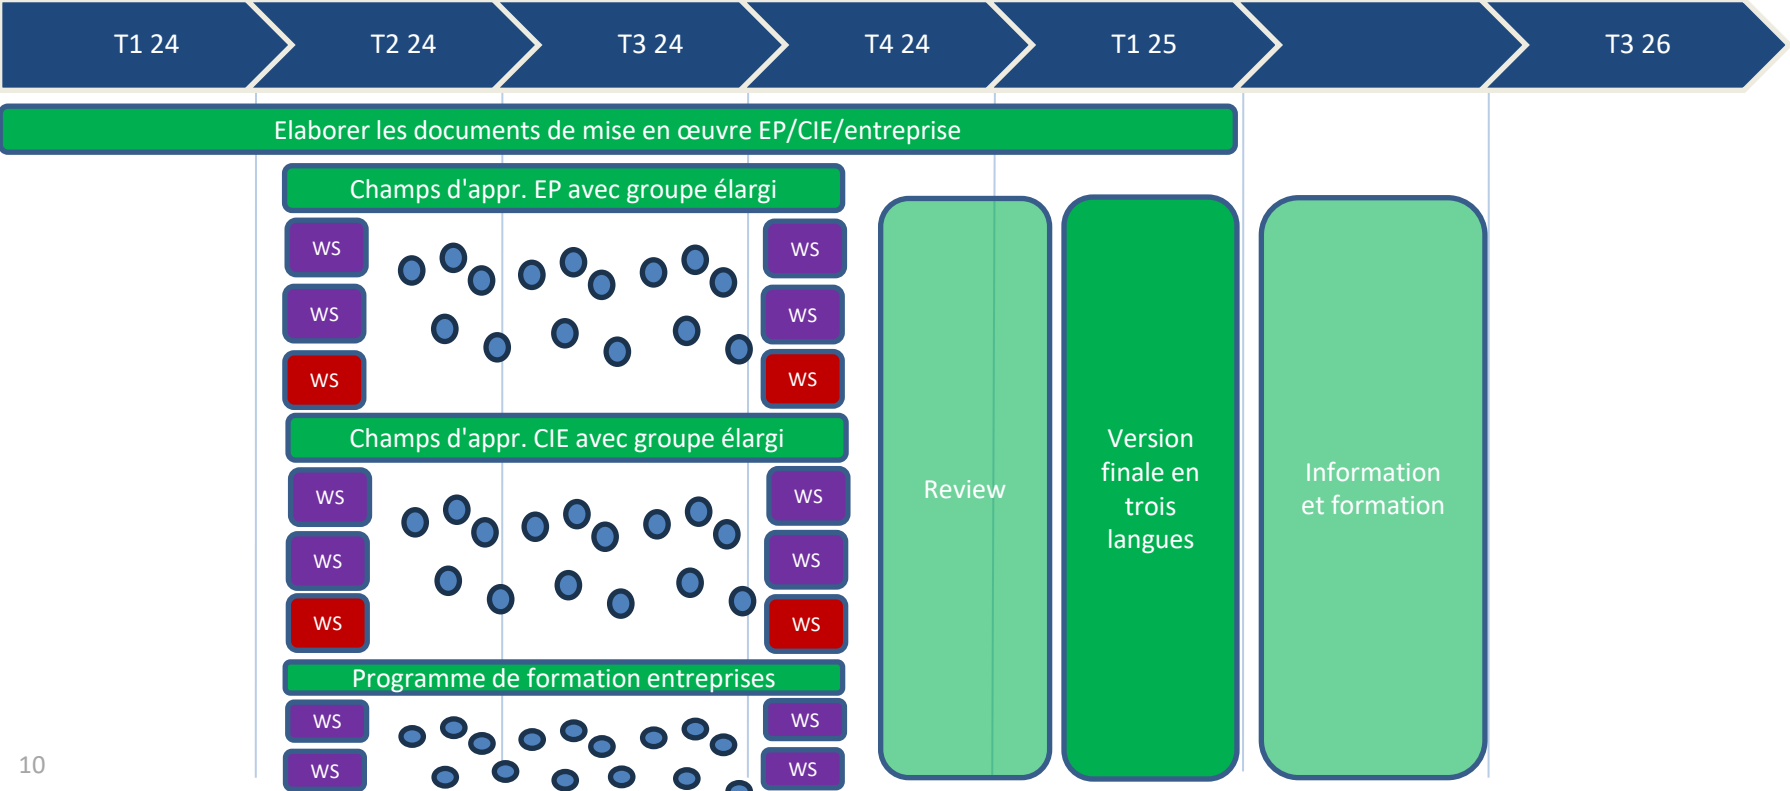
T1 24 T2 24 T3 24 T4 24 T1 25 T3 26

Elaborer les documents de mise en œuvre EP/CIE/entreprise

Champs d'appr. EP avec groupe élargi

WS WS
WS WS
WS WS

Champs d'appr. CIE avec groupe élargi

WS WS
WS WS
WS WS

Programme de formation entreprises

WS WS
WS WS

Review

Version finale en trois langues

Information et formation

10